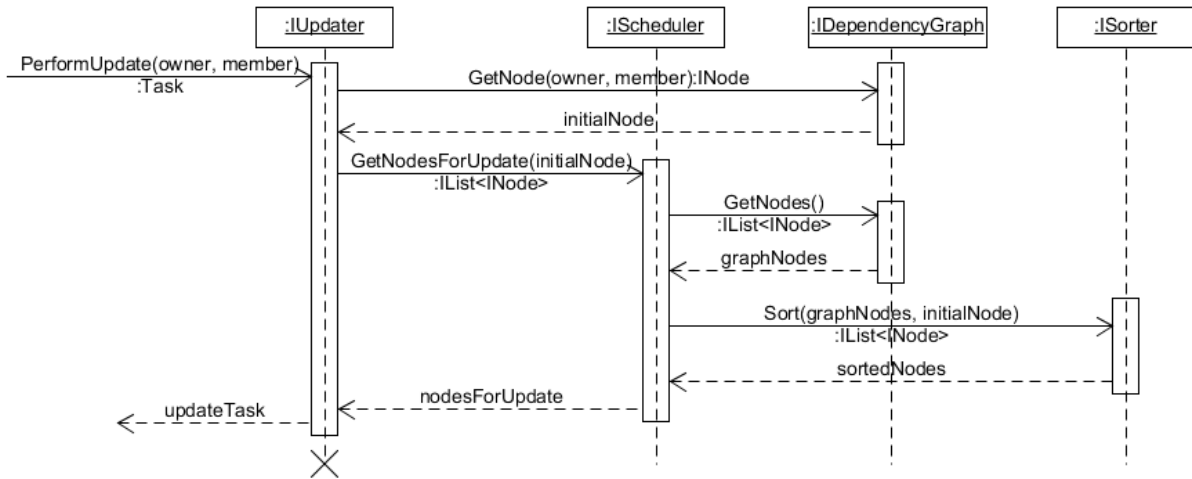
:IUpdater

:IScheduler

:IDependencyGraph

:ISorter

PerformUpdate(owner, member) :Task

GetNode(owner, member):INode

initialNode

GetNodesForUpdate(initialNode) :IList<INode>

GetNodes() :IList<INode>

graphNodes

Sort(graphNodes, initialNode) :IList<INode>

sortedNodes

nodesForUpdate

updateTask